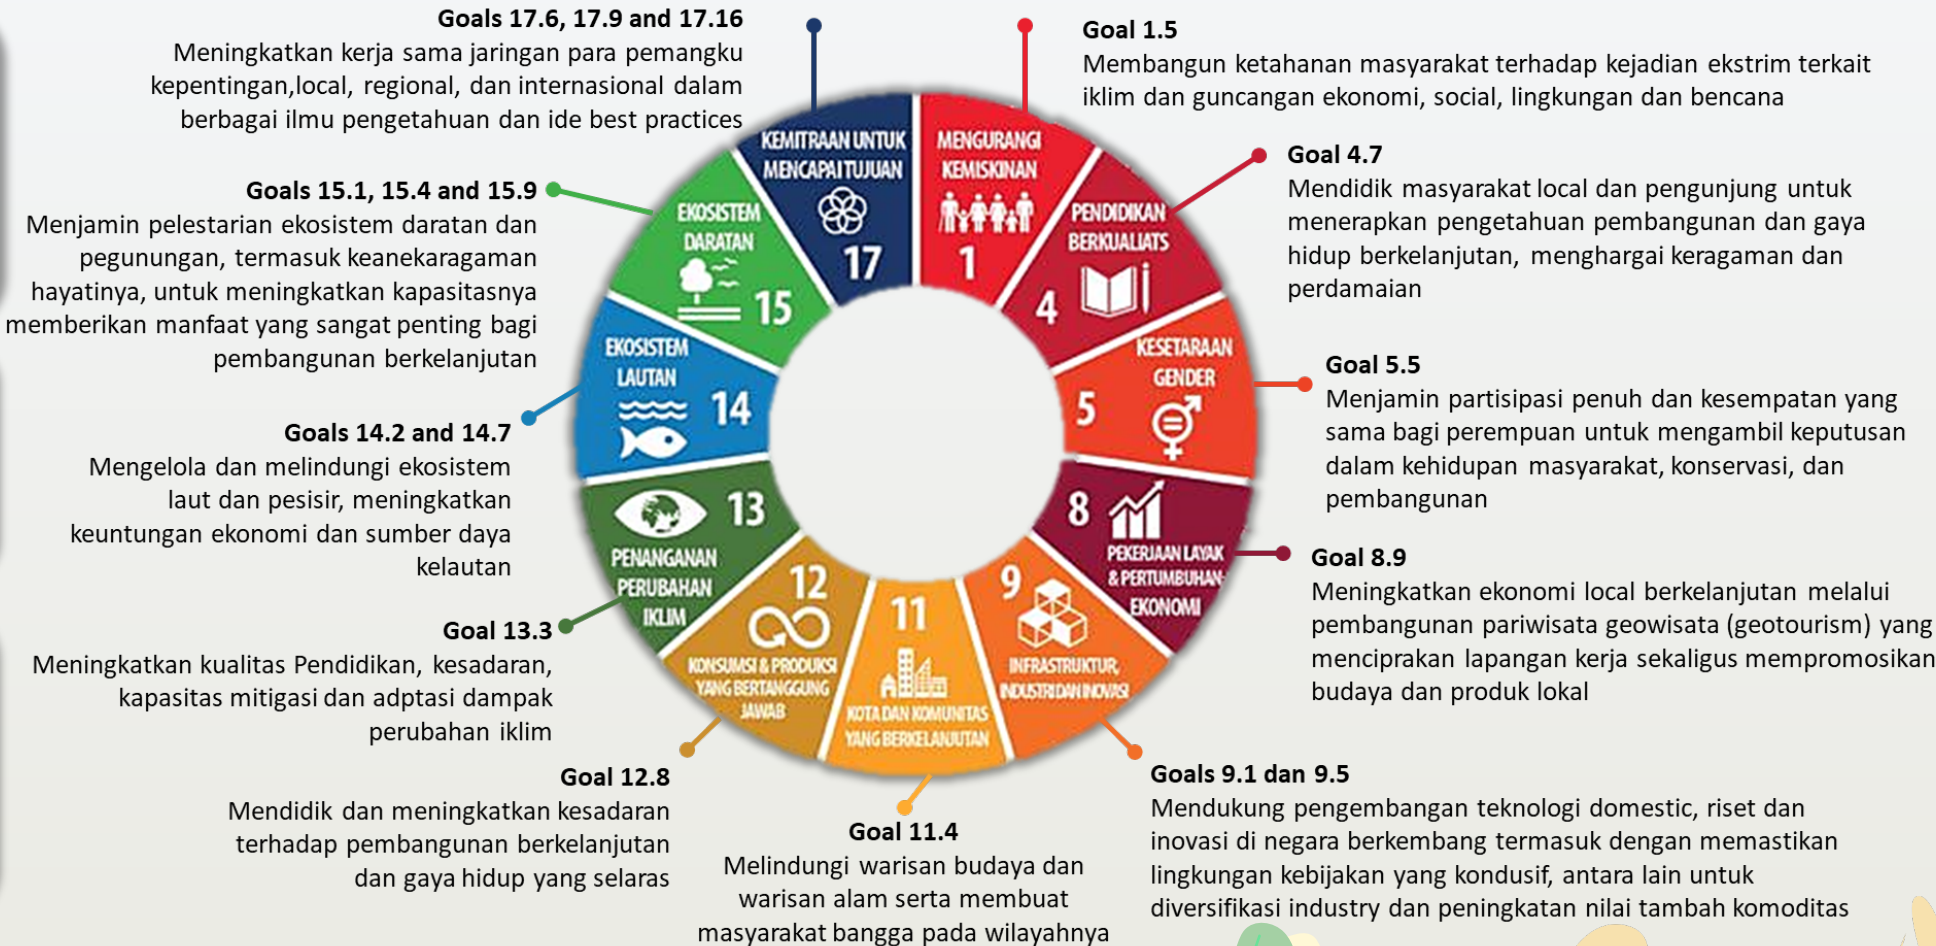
Goals 17.6, 17.9 and 17.16
Meningkatkan kerja sama jaringan para pemangku kepentingan,local, regional, dan internasional dalam berbagai ilmu pengetahuan dan ide best practices

Goal 1.5
Membangun ketahanan masyarakat terhadap kejadian ekstrim terkait iklim dan guncangan ekonomi, social, lingkungan dan bencana

Goal 4.7
Mendidik masyarakat local dan pengunjung untuk menerapkan pengetahuan pembangunan dan gaya hidup berkelanjutan, menghargai keragaman dan perdamaian

Goals 15.1, 15.4 and 15.9
Menjamin pelestarian ekosistem daratan dan pegunungan, termasuk keanekaragaman hayatinya, untuk meningkatkan kapasitasnya memberikan manfaat yang sangat penting bagi pembangunan berkelanjutan

Goal 5.5
Menjamin partisipasi penuh dan kesempatan yang sama bagi perempuan untuk mengambil keputusan dalam kehidupan masyarakat, konservasi, dan pembangunan

Goals 14.2 and 14.7
Mengelola dan melindungi ekosistem laut dan pesisir, meningkatkan keuntungan ekonomi dan sumber daya kelautan

Goal 8.9
Meningkatkan ekonomi local berkelanjutan melalui pembangunan pariwisata geowisata (geotourism) yang menciprakan lapangan kerja sekaligus mempromosikan budaya dan produk lokal

Goal 13.3
Meningkatkan kualitas Pendidikan, kesadaran, kapasitas mitigasi dan adptasi dampak perubahan iklim

Goal 12.8
Mendidik dan meningkatkan kesadaran terhadap pembangunan berkelanjutan dan gaya hidup yang selaras

Goal 11.4
Melindungi warisan budaya dan warisan alam serta membuat masyarakat bangga pada wilayahnya

Goals 9.1 dan 9.5
Mendukung pengembangan teknologi domestic, riset dan inovasi di negara berkembang termasuk dengan memastikan lingkungan kebijakan yang kondusif, antara lain untuk diversifikasi industry dan peningkatan nilai tambah komoditas

KEMITRAAN UNTUK MENCAPAI TUJUAN 17
MENGURANGI KEMISKINAN 1
PENDIDIKAN BERKUALITAS 4
KESETARAAN GENDER 5
8 PEKERJAAN LAYAK & PERTUMBUHAN EKONOMI
9 INFRASTRUKTUR, INDUSTRI DAN INOVASI
11 KOTA DAN KOMUNITAS YANG BERKELANJUTAN
12 KONSUMSI & PRODUKSI YANG BERTANGGUNG JAWAB
13 PENANGANAN PERUBAHAN IKLIM
EKOSISTEM LAUTAN 14
EKOSISTEM DARATAN 15